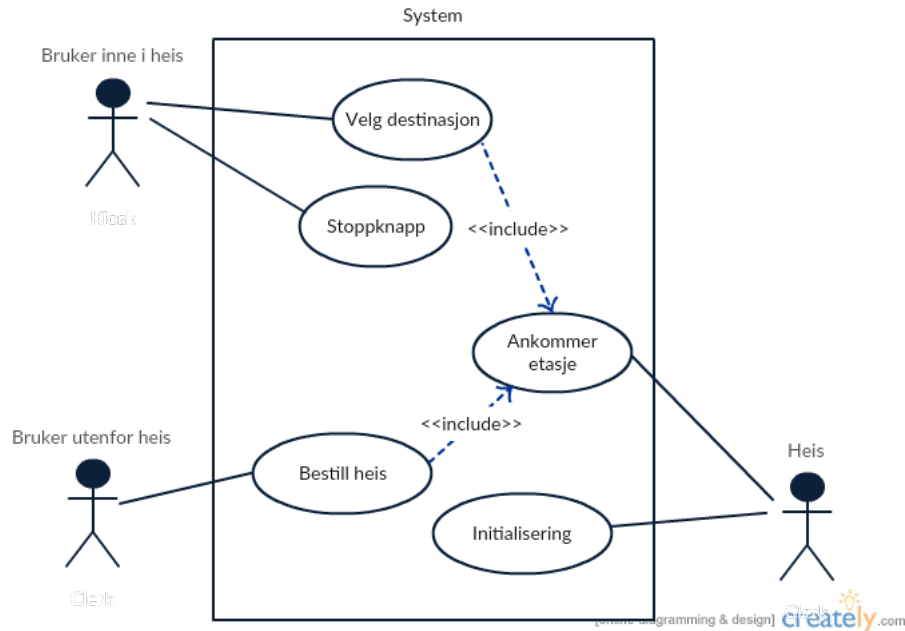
System

Bruker inne i heis

Kiosk

Velg destinasjon

Stoppknapp

<<include>>

Ankommer etasje

<<include>>

Bruker utenfor heis

Bestill heis

Heis

Initialisering

Clerk

Clerk

[online diagramming & design] creately.com